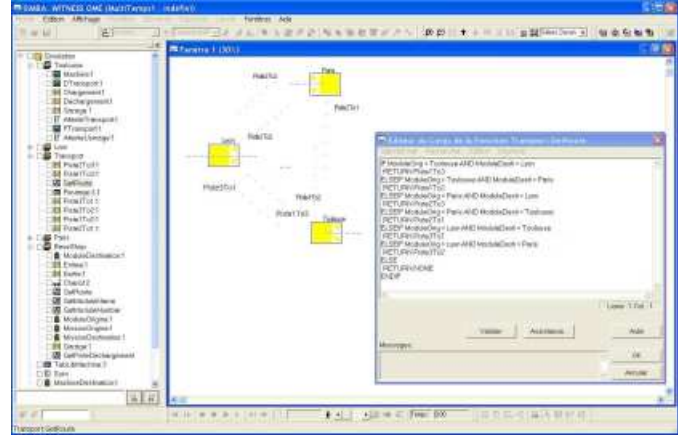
SIMBA, WITNESS OME (Multi/Transport : modèle0)
Fichier Edition Affichage Modèle Elément Rapport Outils Fenêtres Aide

Simulation
Toulouse
Machine1
DTransport1
Chargement1
Dechargement1
Stockage1
AttenteTransport1
FTransport1
AttenteStockage1
Lyon
Transport
Piste1To3
Piste1To1
GetRoute
Reveveur1
Piste2To1
Piste2To1
Piste3To1
Paris
ResultMap
ModuleDestination1
Entree1
Sortie1
Chariot2
GetPiste
GetModuleInterne
GetModuleAutre
ModuleOrigine1
MissionOrigine1
MissionDestination1
Stockage1
GetPisteDechargement
TabLibMachine1
Sorti
MachineDestination1

Fenêtre 1 (30%)
Piste1To3
Paris
Piste1To1
Piste1To2
Lyon
Piste2To1
Piste3To1
Piste1To2
Toulouse

Éditeur du Corps de la Fonction Transport.GetRoute
IF ModuleOrig = Toulouse AND ModuleDest = Lyon
RETURN Piste1To3
ELSEIF ModuleOrig = Toulouse AND ModuleDest = Paris
RETURN Piste1To2
ELSEIF ModuleOrig = Paris AND ModuleDest = Lyon
RETURN Piste2To3
ELSEIF ModuleOrig = Paris AND ModuleDest = Toulouse
RETURN Piste2To1
ELSEIF ModuleOrig = Lyon AND ModuleDest = Toulouse
RETURN Piste3To1
ELSEIF ModuleOrig = Lyon AND ModuleDest = Paris
RETURN Piste3To2
ELSE
RETURN NONE
ENDIF
Ligne: 1 Col: 1
Valider Assistance Aide
Messages:
OK
Annuler

Temps: 200
Transport.GetRoute